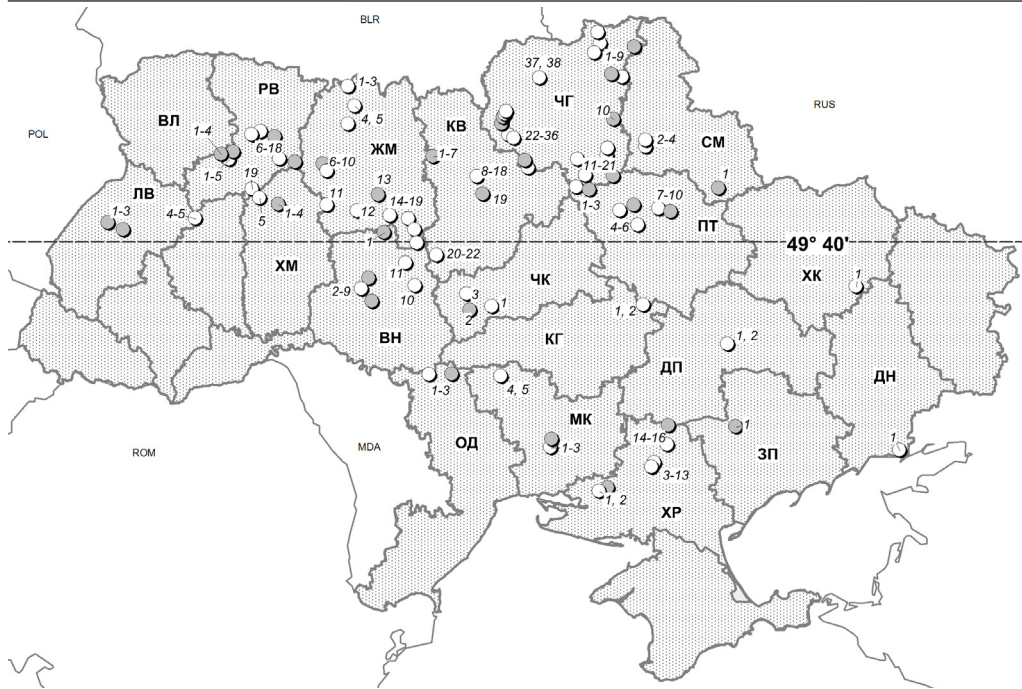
BLR
RUS
POL
ROM
MDA
ВЛ
РВ
ЖМ
КВ
ЧГ
СМ
ЛВ
ХМ
ВН
ЧК
ПТ
ХК
КГ
ДП
ДН
ОД
МК
ЗП
ХР
49° 40'
1-4
1-5
1-3
4-5
6-18
19
5
1-4
1-3
4, 5
6-10
11
13
12
14-19
1
11
2-9
10
20-22
1-7
8-18
19
37, 38
1-9
10
22-36
11-21
1-3
2-4
1
7-10
4-6
3
1
2
1, 2
1, 2
1
1-3
4, 5
1-3
14-16
3-13
1, 2
1
1